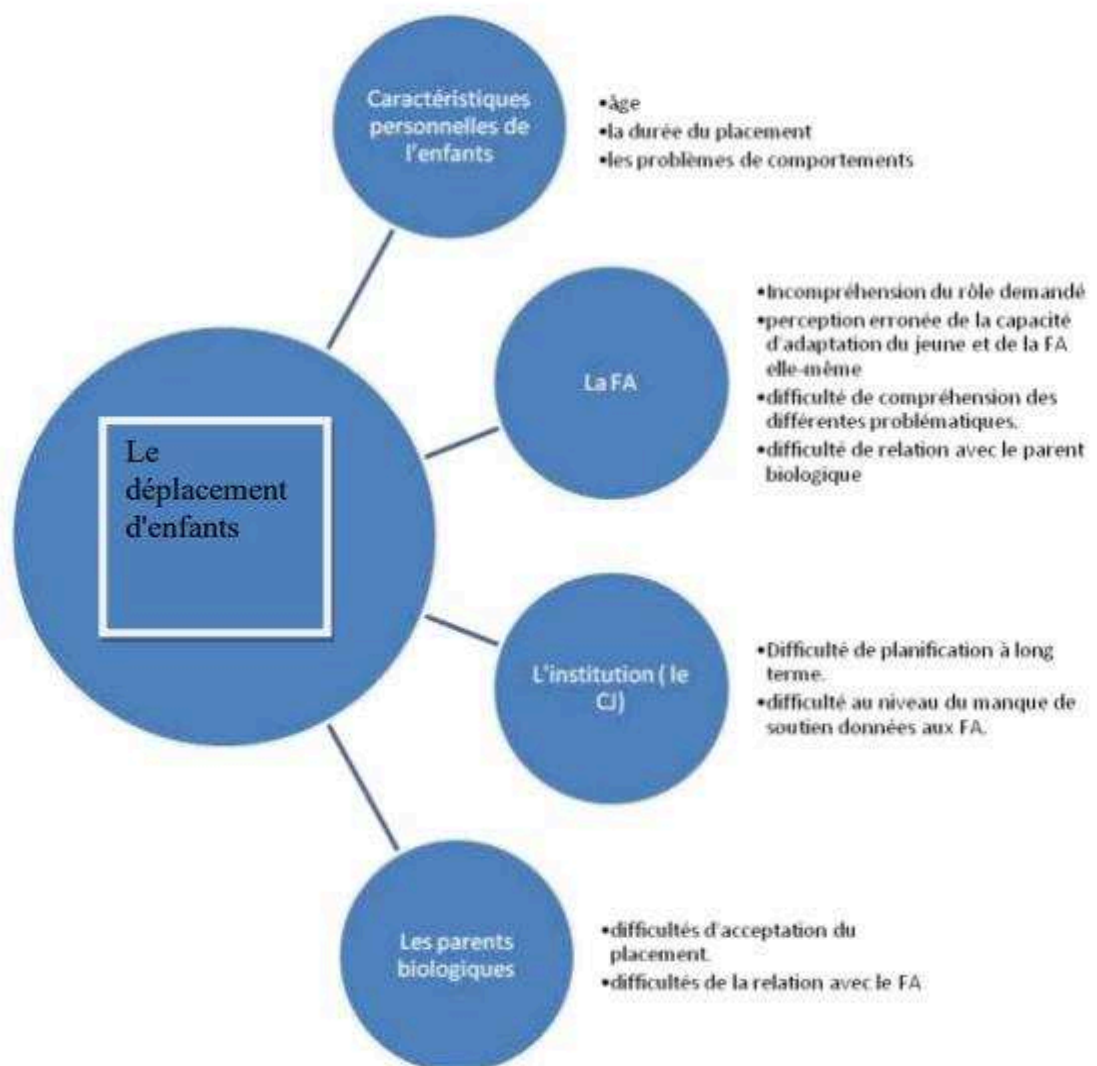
Le déplacement d'enfants

Caractéristiques personnelles de l'enfants

•âge
•la durée du placement
•les problèmes de comportements

La FA

•Incompréhension du rôle demandé
•perception erronée de la capacité d'adaptation du jeune et de la FA elle-même
•difficulté de compréhension des différentes problématiques.
•difficulté de relation avec le parent biologique

L'institution ( le CJ)

•Difficulté de planification à long terme.
•difficulté au niveau du manque de soutien données aux FA.

Les parents biologiques

•difficultés d'acceptation du placement.
•difficultés de la relation avec le FA